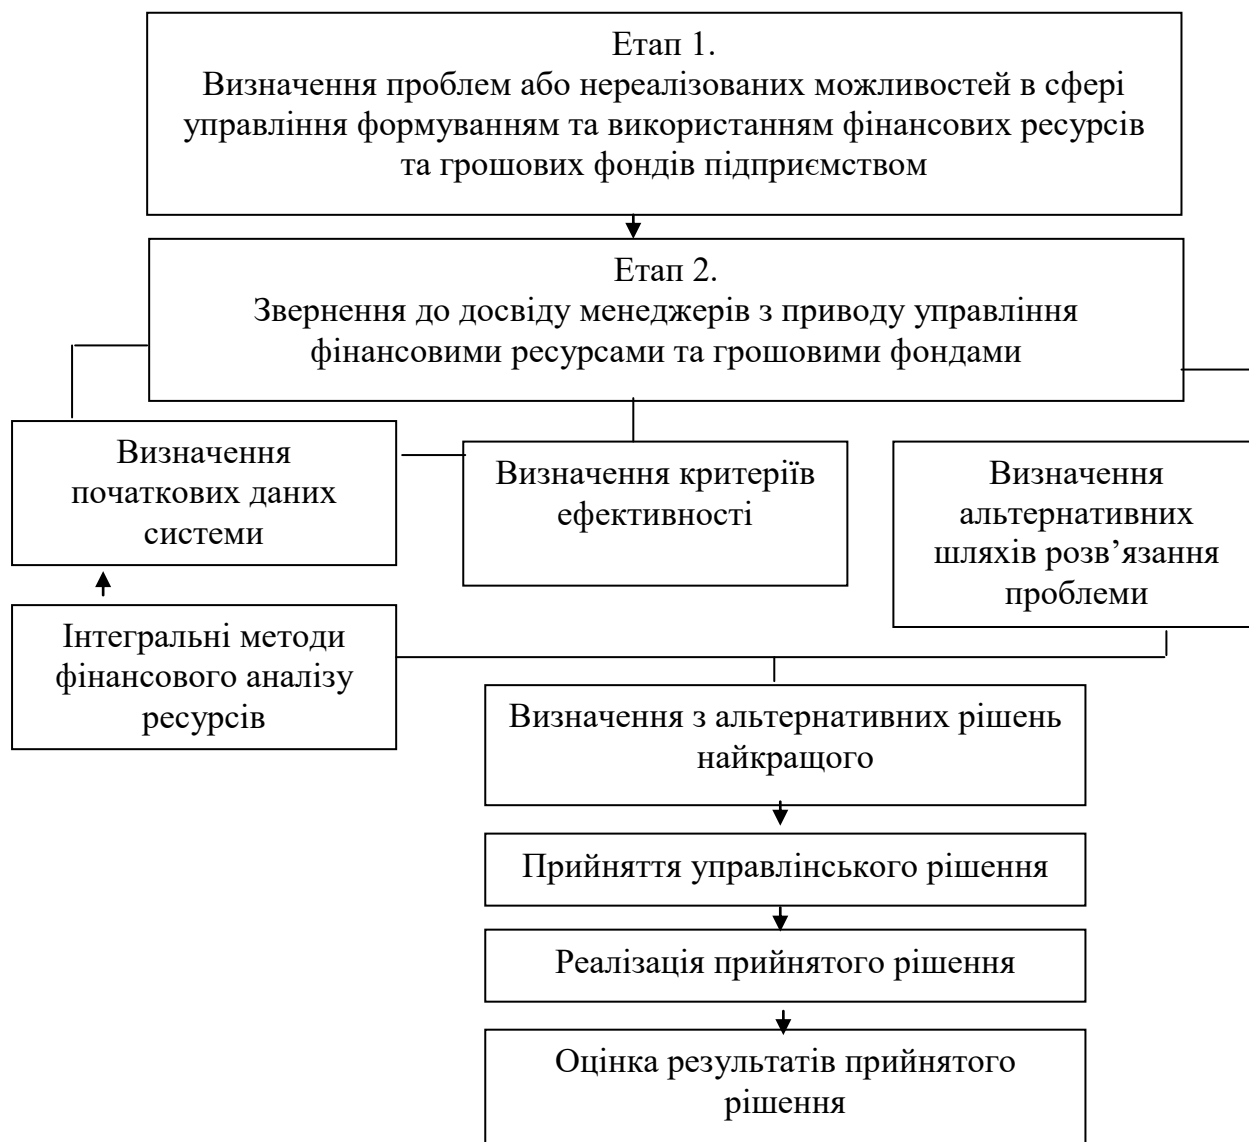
Етап 1.
Визначення проблем або нереалізованих можливостей в сфері управління формуванням та використанням фінансових ресурсів та грошових фондів підприємством

Етап 2.
Звернення до досвіду менеджерів з приводу управління фінансовими ресурсами та грошовими фондами

Визначення початкових даних системи

Визначення критеріїв ефективності

Визначення альтернативних шляхів розв'язання проблеми

Інтегральні методи фінансового аналізу ресурсів

Визначення з альтернативних рішень найкращого

Прийняття управлінського рішення

Реалізація прийнятого рішення

Оцінка результатів прийнятого рішення